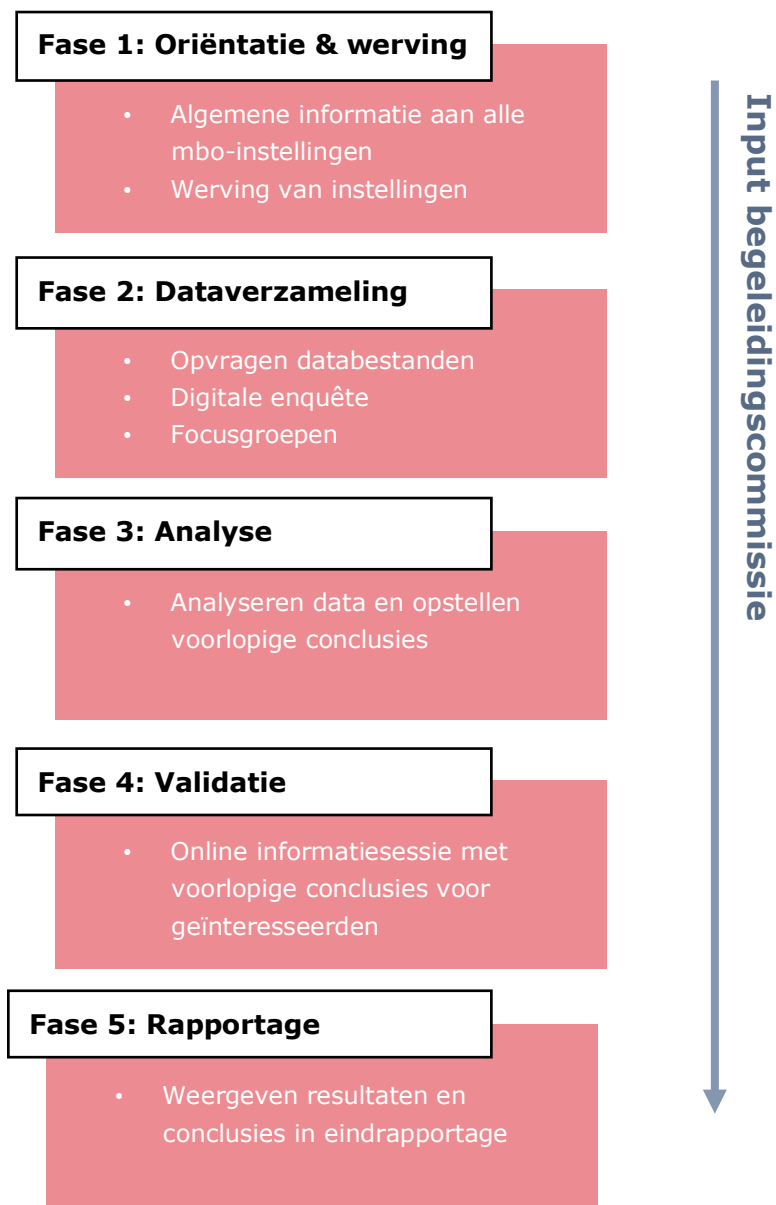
Fase 1: Oriëntatie & werving

- Algemene informatie aan alle mbo-instellingen
- Werving van instellingen

Fase 2: Dataverzameling

- Opvragen databestanden
- Digitale enquête
- Focusgroepen

Fase 3: Analyse

- Analyseren data en opstellen voorlopige conclusies

Fase 4: Validatie

- Online informatiesessie met voorlopige conclusies voor geïnteresseerden

Fase 5: Rapportage

- Weergeven resultaten en conclusies in eindrapportage

Input begeleidingscommissie